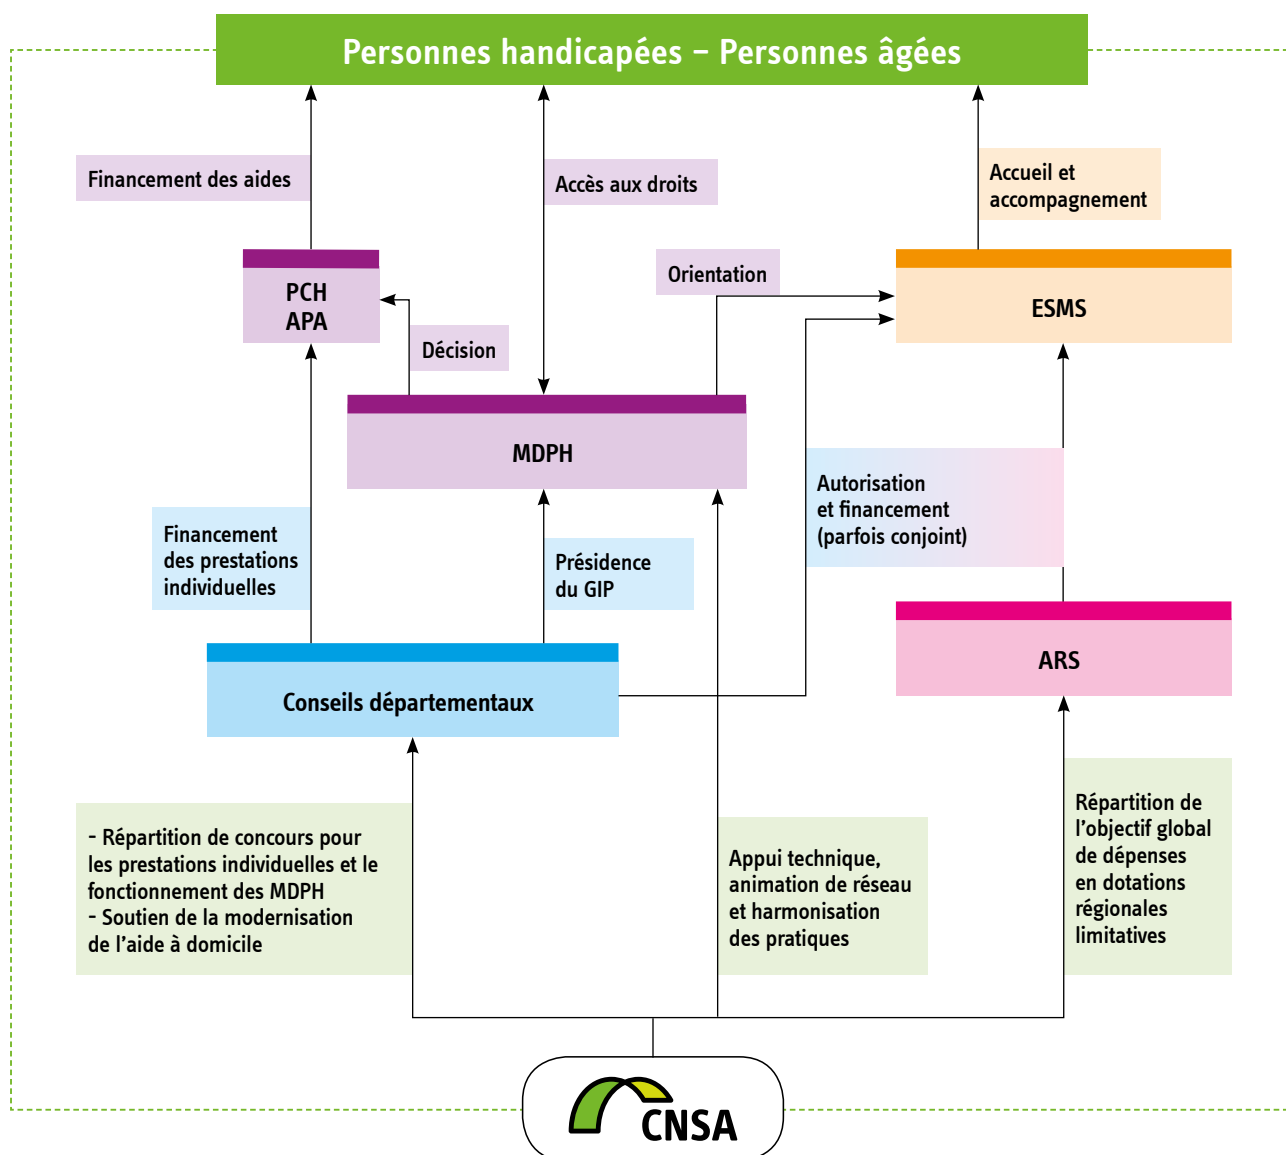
Personnes handicapées – Personnes âgées

Financement des aides

Accès aux droits

Accueil et accompagnement

PCH
APA

Orientation

ESMS

Décision

MDPH

Autorisation et financement (parfois conjoint)

Financement des prestations individuelles

Présidence du GIP

ARS

Conseils départementaux

- Répartition de concours pour les prestations individuelles et le fonctionnement des MDPH
- Soutien de la modernisation de l'aide à domicile

Appui technique, animation de réseau et harmonisation des pratiques

Répartition de l'objectif global de dépenses en dotations régionales limitatives

CNSA